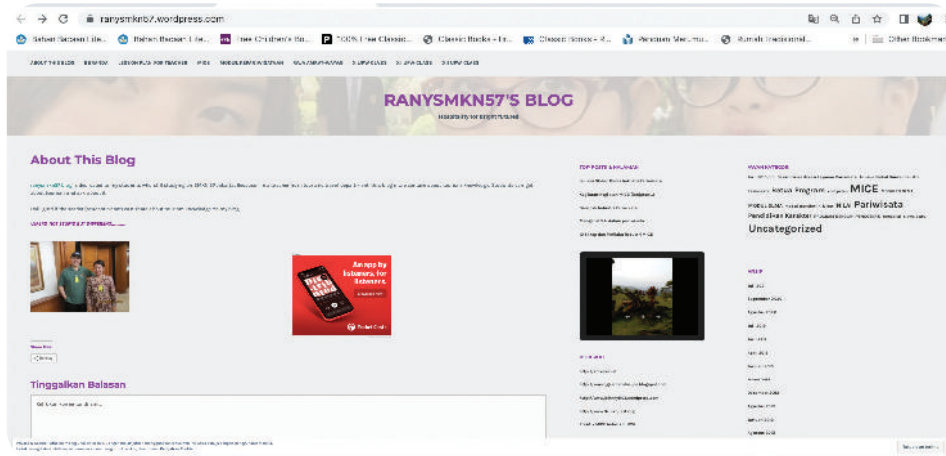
ranysmkn57.wordpress.com

Bahan Bacaan Lite... Bahan Bacaan Lite... Free Children's Bo... 100% Free Classic... Classic Books - Fr... Classic Books - R... Panduan Menumu... Rumah Tradisional... Other Bookmarks

ABOUT THIS BLOG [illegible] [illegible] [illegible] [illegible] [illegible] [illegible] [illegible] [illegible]

RANYSMKN57'S BLOG

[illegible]

About This Blog

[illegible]

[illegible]

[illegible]

An app by listeners, for listeners.

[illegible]

Pocket Casts

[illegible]

Tinggalkan Balasan

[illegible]

TOP POSTS & HALAMAN

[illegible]

KATEGORI

Materi Program MICE Pariwisata

Pendidikan Karakter

Uncategorized

ARSIP

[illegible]

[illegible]